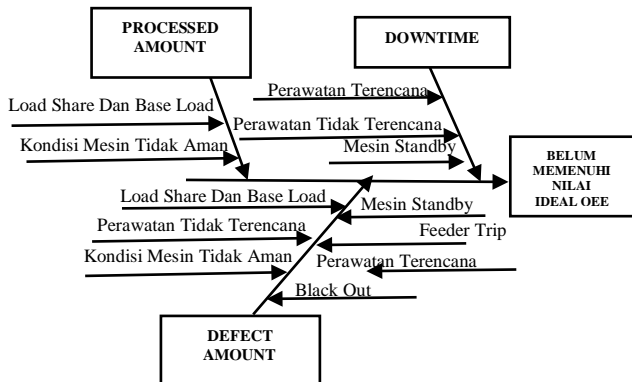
PROCESSED AMOUNT

DOWNTIME

Perawatan Terencana

Load Share Dan Base Load

Perawatan Tidak Terencana

Kondisi Mesin Tidak Aman

Mesin Standby

BELUM MEMENUHI NILAI IDEAL OEE

Load Share Dan Base Load

Mesin Standby

Perawatan Tidak Terencana

Feeder Trip

Kondisi Mesin Tidak Aman

Perawatan Terencana

Black Out

DEFECT AMOUNT